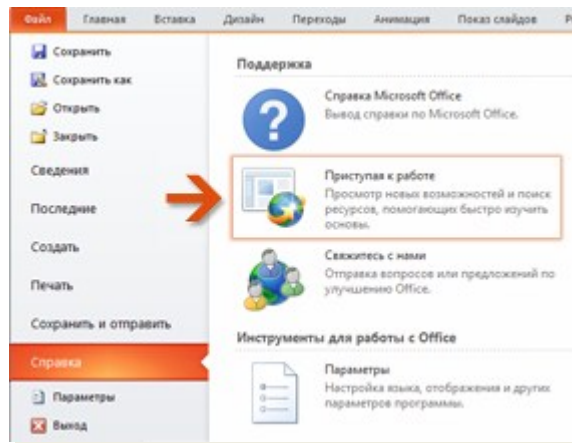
Файл Главная Вставка Дизайн Переходы Анимация Показ слайдов Р

Сохранить
Сохранить как
Открыть
Закрыть
Сведения
Последние
Создать
Печать
Сохранить и отправить
Справка
Параметры
Выход

Поддержка

Справка Microsoft Office
Вывод справки по Microsoft Office.

Приступая к работе
Просмотр новых возможностей и поиск ресурсов, помогающих быстро изучить основы.

Свяжитесь с нами
Отправка вопросов или предложений по улучшению Office.

Инструменты для работы с Office

Параметры
Настройка языка, отображения и других параметров программы.